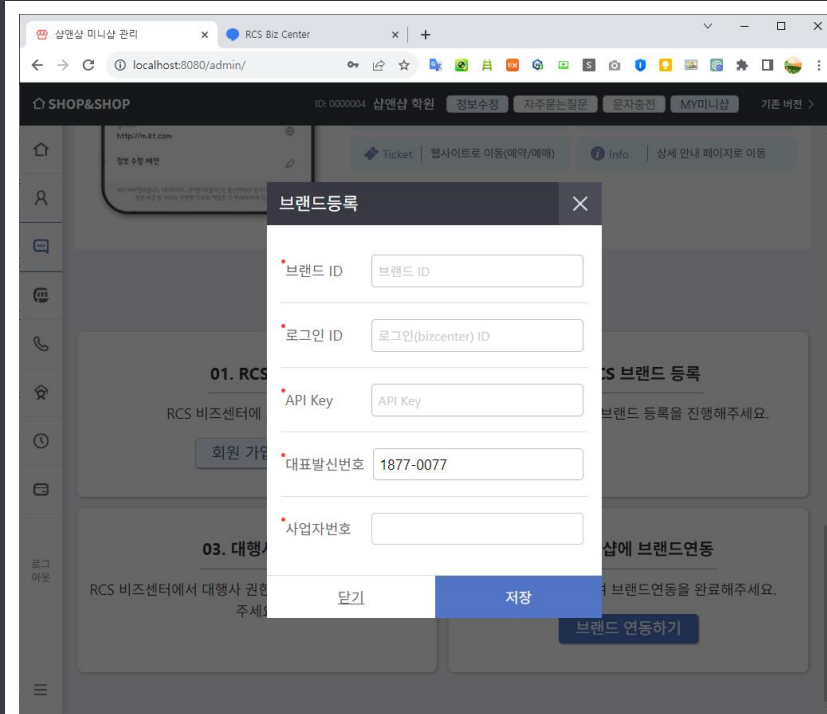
샵앤샵 미니샵 관리 ×
RCS Biz Center ×
+
localhost:8080/admin/

SHOP&SHOP
ID: 0000004 샵앤샵 학원
정보수정
자주묻는질문
문자충전
MY미니샵
기존 버전 >

http://m.kt.com
정보 수정 제안

Ticket | 웹사이트로 이동(예약/예매)
Info | 상세 안내 페이지로 이동

브랜드등록
×

브랜드 ID
브랜드 ID
로그인 ID
로그인(bizcenter) ID
API Key
API Key
대표발신번호
1877-0077
사업자번호

닫기
저장

01. RCS
RCS 비즈센터에
회원 가입

CS 브랜드 등록
브랜드 등록을 진행해주세요.

03. 대행사
RCS 비즈센터에서 대행사 권한
주세요

샵에 브랜드연동
브랜드연동을 완료해주세요.
브랜드 연동하기

로그아웃